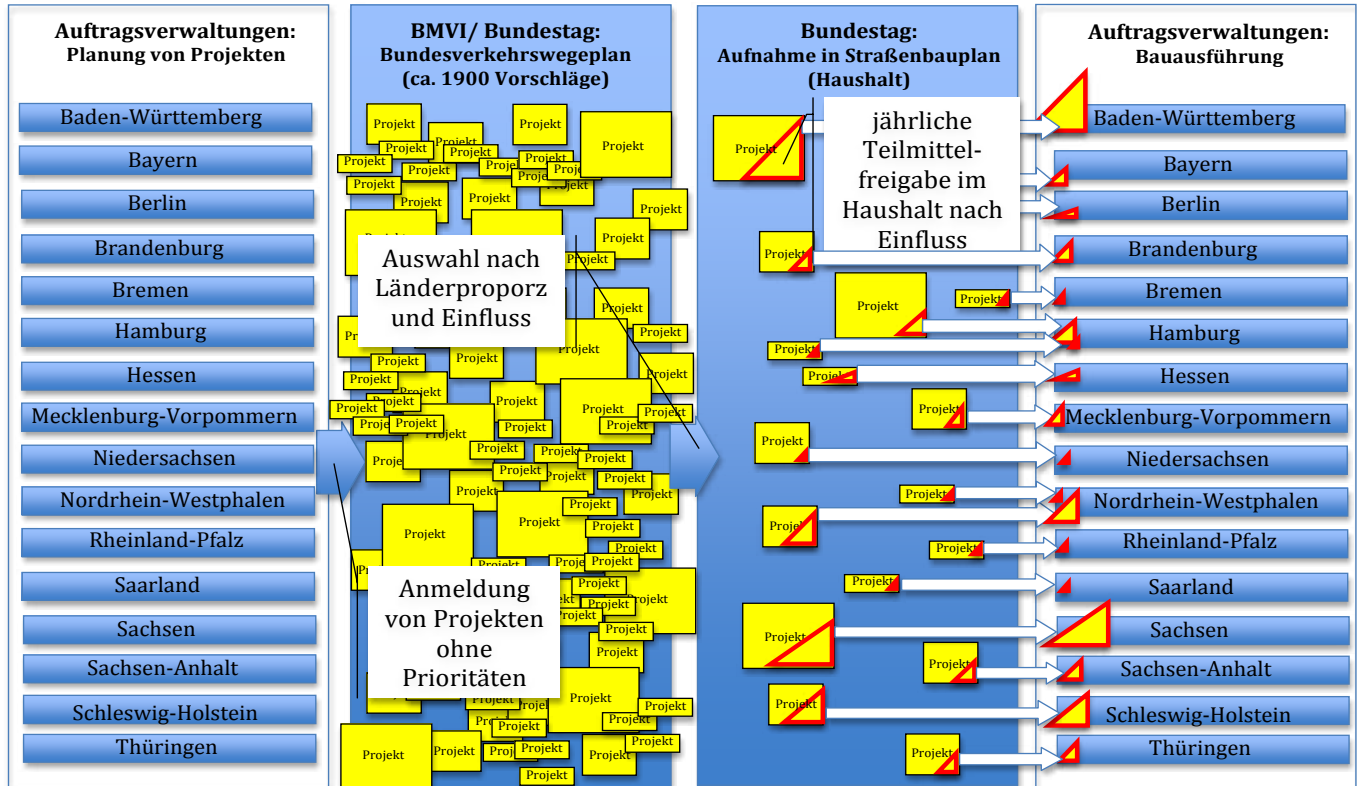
Auftragsverwaltungen: Planung von Projekten

Baden-Württemberg
Bayern
Berlin
Brandenburg
Bremen
Hamburg
Hessen
Mecklenburg-Vorpommern
Niedersachsen
Nordrhein-Westphalen
Rheinland-Pfalz
Saarland
Sachsen
Sachsen-Anhalt
Schleswig-Holstein
Thüringen

BMVI/ Bundestag: Bundesverkehrswegeplan (ca. 1900 Vorschläge)

Projekt Projekt Projekt Projekt Projekt Projekt Projekt Projekt Projekt Projekt Projekt Projekt Projekt Projekt Projekt Projekt Projekt Projekt Projekt Projekt Projekt Projekt Projekt Projekt Projekt Projekt Projekt Projekt Projekt Projekt Projekt Projekt Projekt Projekt Projekt Projekt Projekt Projekt Projekt Projekt Projekt Projekt Projekt Projekt Projekt Projekt Projekt Projekt Projekt Projekt Projekt Projekt Projekt Projekt Projekt Projekt

Auswahl nach Länderproporz und Einfluss

Anmeldung von Projekten ohne Prioritäten

Bundestag: Aufnahme in Straßenbauplan (Haushalt)

jährliche Teilmittelfreigabe im Haushalt nach Einfluss

Projekt Projekt Projekt Projekt Projekt Projekt Projekt Projekt Projekt Projekt Projekt Projekt Projekt Projekt Projekt Projekt Projekt

Auftragsverwaltungen: Bauausführung

Baden-Württemberg
Bayern
Berlin
Brandenburg
Bremen
Hamburg
Hessen
Mecklenburg-Vorpommern
Niedersachsen
Nordrhein-Westphalen
Rheinland-Pfalz
Saarland
Sachsen
Sachsen-Anhalt
Schleswig-Holstein
Thüringen